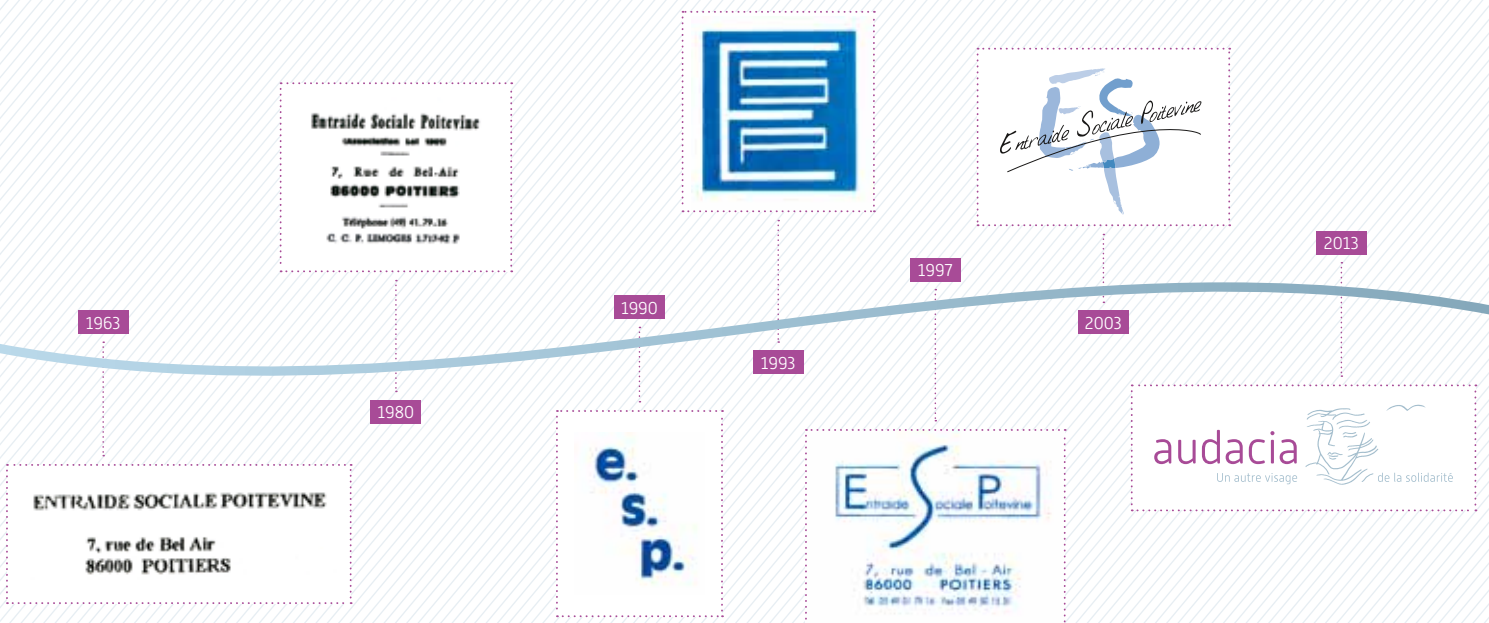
Entraide Sociale Poitevine
(Association loi 1901)
7, Rue de Bel-Air
86000 POITIERS
Téléphone (49) 41.79.16
C. C. P. LIMOGES 1.717-02 P

Entraide Sociale Poitevine

2013

1997

1990

1963

2003

1993

1980

ENTRAIDE SOCIALE POITEVINE
7, rue de Bel Air
86000 POITIERS

e.
s.
p.

Entraide Sociale Poitevine
7, rue de Bel - Air
86000 POITIERS
Tél. 05 49 41 79 16 Fax 05 49 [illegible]

audacia
Un autre visage de la solidarité